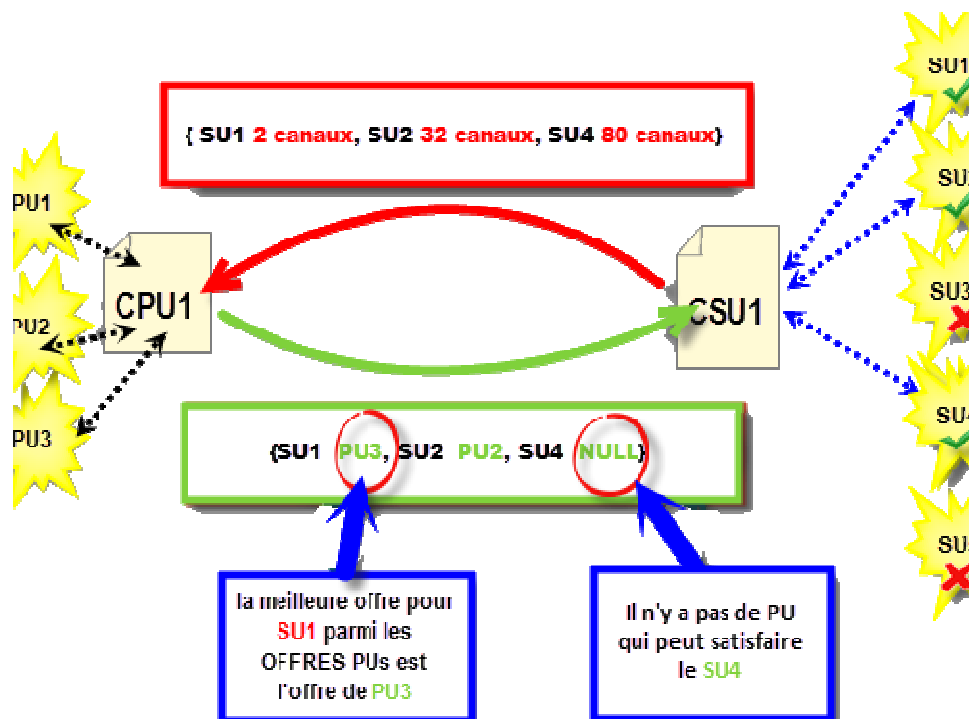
{ SU1 2 canaux, SU2 32 canaux, SU4 80 canaux}

PU1

PU2

PU3

CPU1

CSU1

SU1

SU2

SU3

SU4

SU5

{SU1 PU3, SU2 PU2, SU4 NULL}

la meilleure offre pour SU1 parmi les OFFRES PUs est l'offre de PU3

Il n'y a pas de PU qui peut satisfaire le SU4